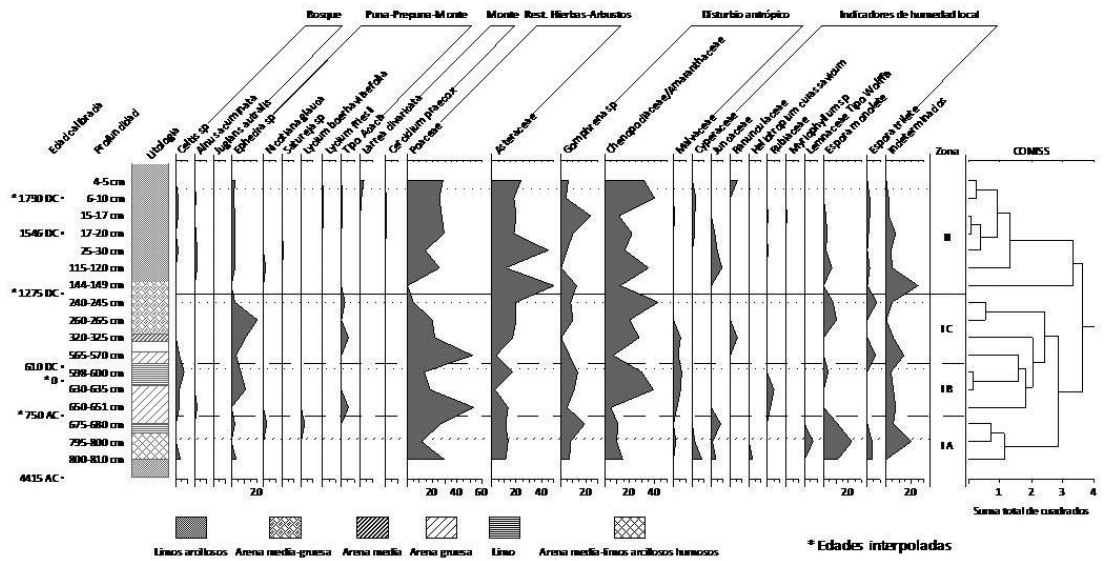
Bosque
Puna-Prepuna-Monte
Monte
Rest. Hierbas-Arbustos
Disturbio antrópico
Indicadores de humedad local

Edad calibrada
Profundidad
Litología
Celtis sp
Alnus acuminata
Juglans australis
Ephedra sp
Nicotiana glauca
Satureja sp
Lycium boerhaviaefolia
Lycium Preii
Tipo Acacia
Larrea divaricata
Cercidium praecox
Poaceae
Asteraceae
Gomphrena sp
Chenopodiaceae/Amaranthaceae
Malvaceae
Cyperaceae
Juncaceae
Ranunculaceae
Hydrocotyle
Rubiaceae
Myriophyllum sp
Lemnaceae Tipo Wolffia
Espora monolete
Espora trilete
Indeterminados
Zona
CONISS

*1790 DC
1546 DC
*1275 DC
610 DC
*0
*750 AC
4415 AC

4-5 cm
6-10 cm
15-17 cm
17-20 cm
25-30 cm
115-120 cm
144-149 cm
240-245 cm
260-265 cm
320-325 cm
565-570 cm
598-600 cm
630-635 cm
650-651 cm
675-680 cm
795-800 cm
800-810 cm

II
IC
IB
IA

20
20 40 60
20 40
20 40
20
20

0 1 2 3 4
Suma total de cuadrados

Limos arcillosos
Arena media-gruesa
Arena media
Arena gruesa
Limo
Arena media-limos arcillosos humosos

* Edades interpoladas